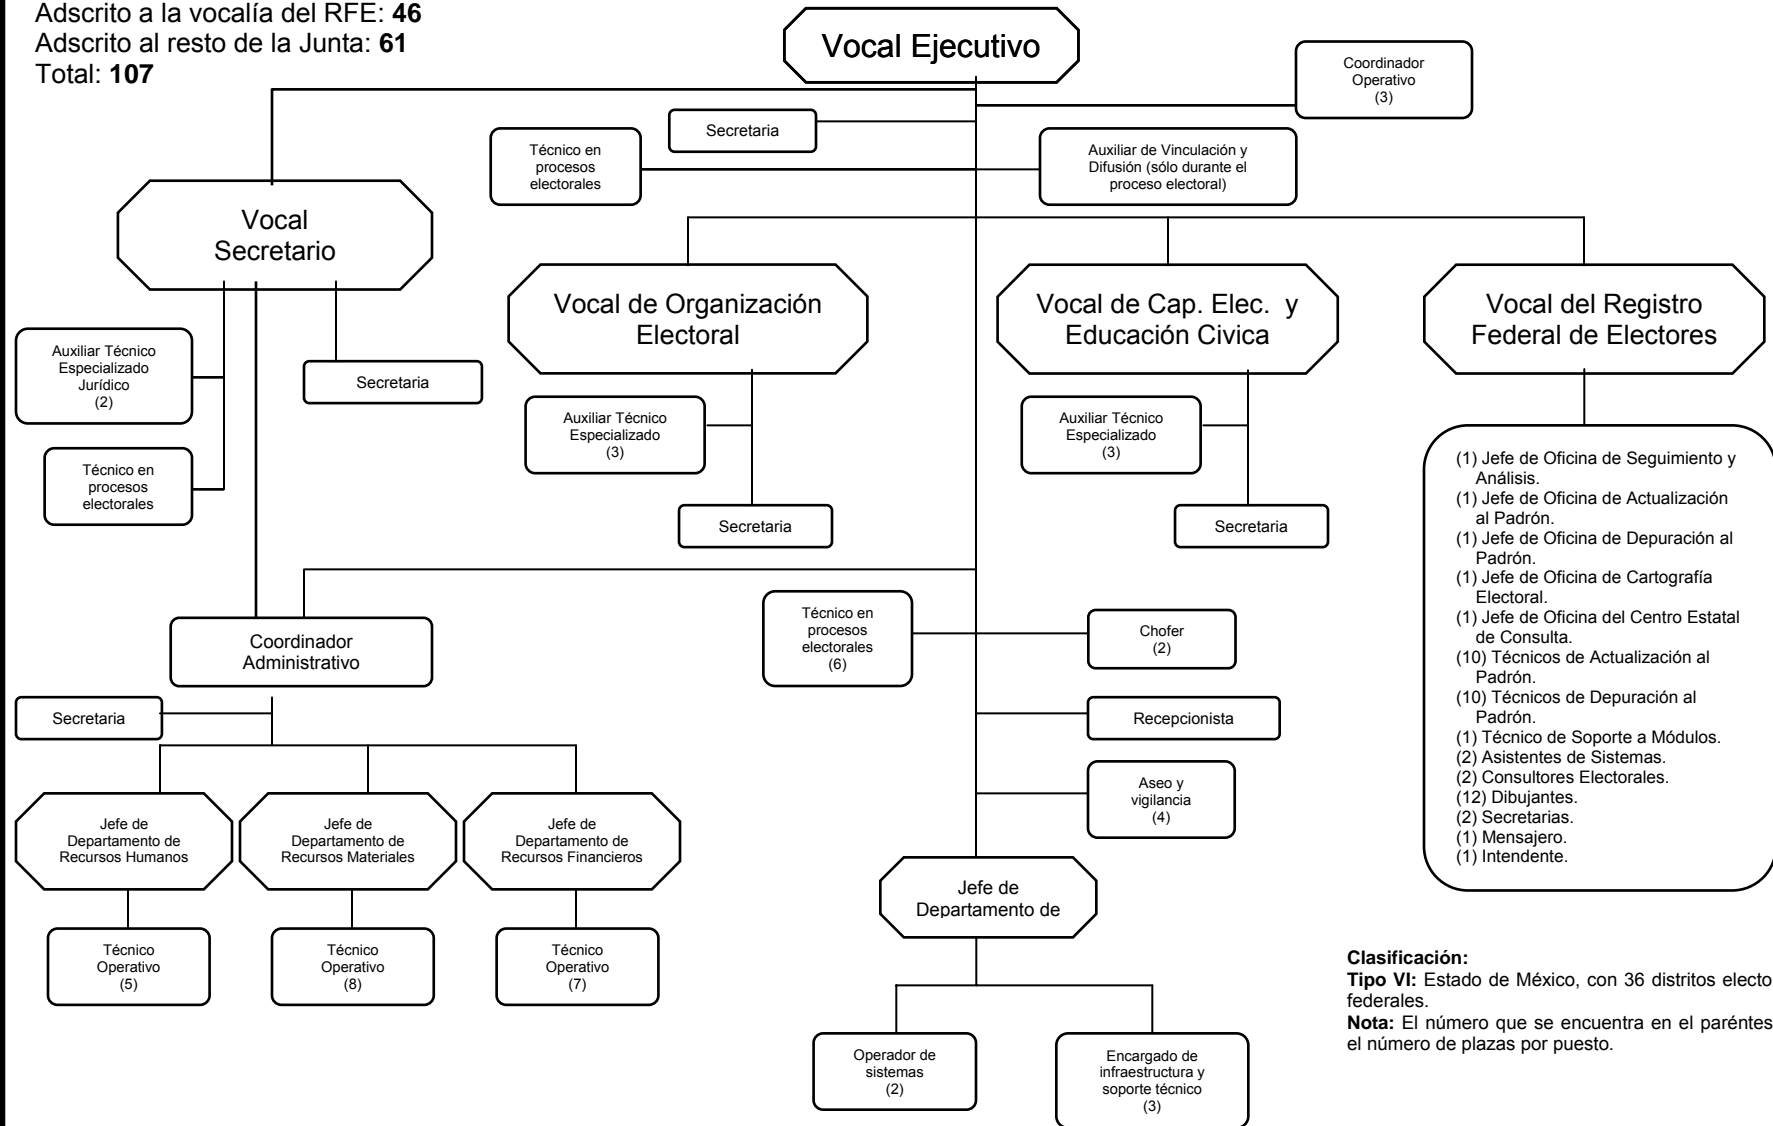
Adscrito a la vocalía del RFE: **46**
Adscrito al resto de la Junta: **61**
Total: **107**

Vocal Ejecutivo

Coordinador Operativo (3)

Secretaria

Técnico en procesos electorales

Auxiliar de Vinculación y Difusión (sólo durante el proceso electoral)

Vocal Secretario

Auxiliar Técnico Especializado Jurídico (2)

Técnico en procesos electorales

Secretaria

Vocal de Organización Electoral

Auxiliar Técnico Especializado (3)

Secretaria

Vocal de Cap. Elec. y Educación Civica

Auxiliar Técnico Especializado (3)

Secretaria

Vocal del Registro Federal de Electores

(1) Jefe de Oficina de Seguimiento y Análisis.
(1) Jefe de Oficina de Actualización al Padrón.
(1) Jefe de Oficina de Depuración al Padrón.
(1) Jefe de Oficina de Cartografía Electoral.
(1) Jefe de Oficina del Centro Estatal de Consulta.
(10) Técnicos de Actualización al Padrón.
(10) Técnicos de Depuración al Padrón.
(1) Técnico de Soporte a Módulos.
(2) Asistentes de Sistemas.
(2) Consultores Electorales.
(12) Dibujantes.
(2) Secretarias.
(1) Mensajero.
(1) Intendente.

Coordinador Administrativo

Técnico en procesos electorales (6)

Chofer (2)

Secretaria

Recepcionista

Aseo y vigilancia (4)

Jefe de Departamento de Recursos Humanos

Jefe de Departamento de Recursos Materiales

Jefe de Departamento de Recursos Financieros

Jefe de Departamento de

Técnico Operativo (5)

Técnico Operativo (8)

Técnico Operativo (7)

Operador de sistemas (2)

Encargado de infraestructura y soporte técnico (3)

**Clasificación:**
**Tipo VI:** Estado de México, con 36 distritos electo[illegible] federales.
**Nota:** El número que se encuentra en el parénte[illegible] el número de plazas por puesto.